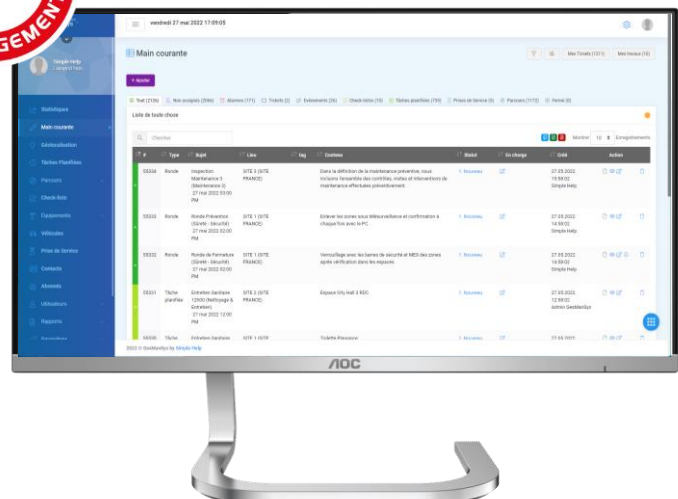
GEMEN

vendredi 27 mai 2022 17:09:05

Simple Help

Statistique
Main courante
Géolocalisation
Tâches Planifiées
Parcours
Check-lists
Equipements
Véhicules
Prise de Service
Contacts
Absents
Utilisateurs
Rapports

Main courante

Mes Tickets (1311) Mes tâches (10)

+ Ajouter

Tout (2126) Non acceptés (2066) Alarmes (171) Tickets (2) Evénements (36) Check-lists (10) Tâches planifiées (755) Prises de Service (0) Parcours (1172) Fermé (0)

Liste de toute chose

Chercher

Montrer 10 Enregistrements

| # | Type | Sujet | Lieu | tag | Contenu | Statut | En charge | Créé | Action |
|---|---|---|---|---|---|---|---|---|---|
| 55334 | Ronde | Inspection Maintenance 3 (Maintenance 3) 27 mai 2022 03:00 PM | SITE 3 (SITE FRANCE) | | Dans la définition de la maintenance préventive, nous incluons l'ensemble des contrôles, visites et interventions de maintenance effectuées préventivement. | 1 Nouveau | | 27.05.2022 15:00:02 Simple Help | |
| 55333 | Ronde | Ronde Prévention (Sûreté - Sécurité) 27 mai 2022 02:00 PM | SITE 1 (SITE FRANCE) | | Enlever les zones sous télésurveillance et confirmation à chaque fois avec le PC | 1 Nouveau | | 27.05.2022 14:00:02 Simple Help | |
| 55332 | Ronde | Ronde de Fermeture (Sûreté - Sécurité) 27 mai 2022 02:00 PM | SITE 1 (SITE FRANCE) | | Verrouillage avec les barres de sécurité et MES des zones après vérification dans les espaces | 1 Nouveau | | 27.05.2022 14:00:02 Simple Help | |
| 55331 | Tâche planifiée | Entretien Sanitaire 12000 (Nettoyage & Entretien) 27 mai 2022 12:00 PM | SITE 2 (SITE FRANCE) | | Espace Dily Hall 3 RDC | 1 Nouveau | | 27.05.2022 12:00:02 Admin GestMonSys | |
| 55330 | Tâche | Entretien Sanitaire | SITE 1 (SITE | | Toilette Rlanceaux | 1 Nouveau | | 27.05.2022 | |

2022 © GestMonSys by Simple Help

AOC